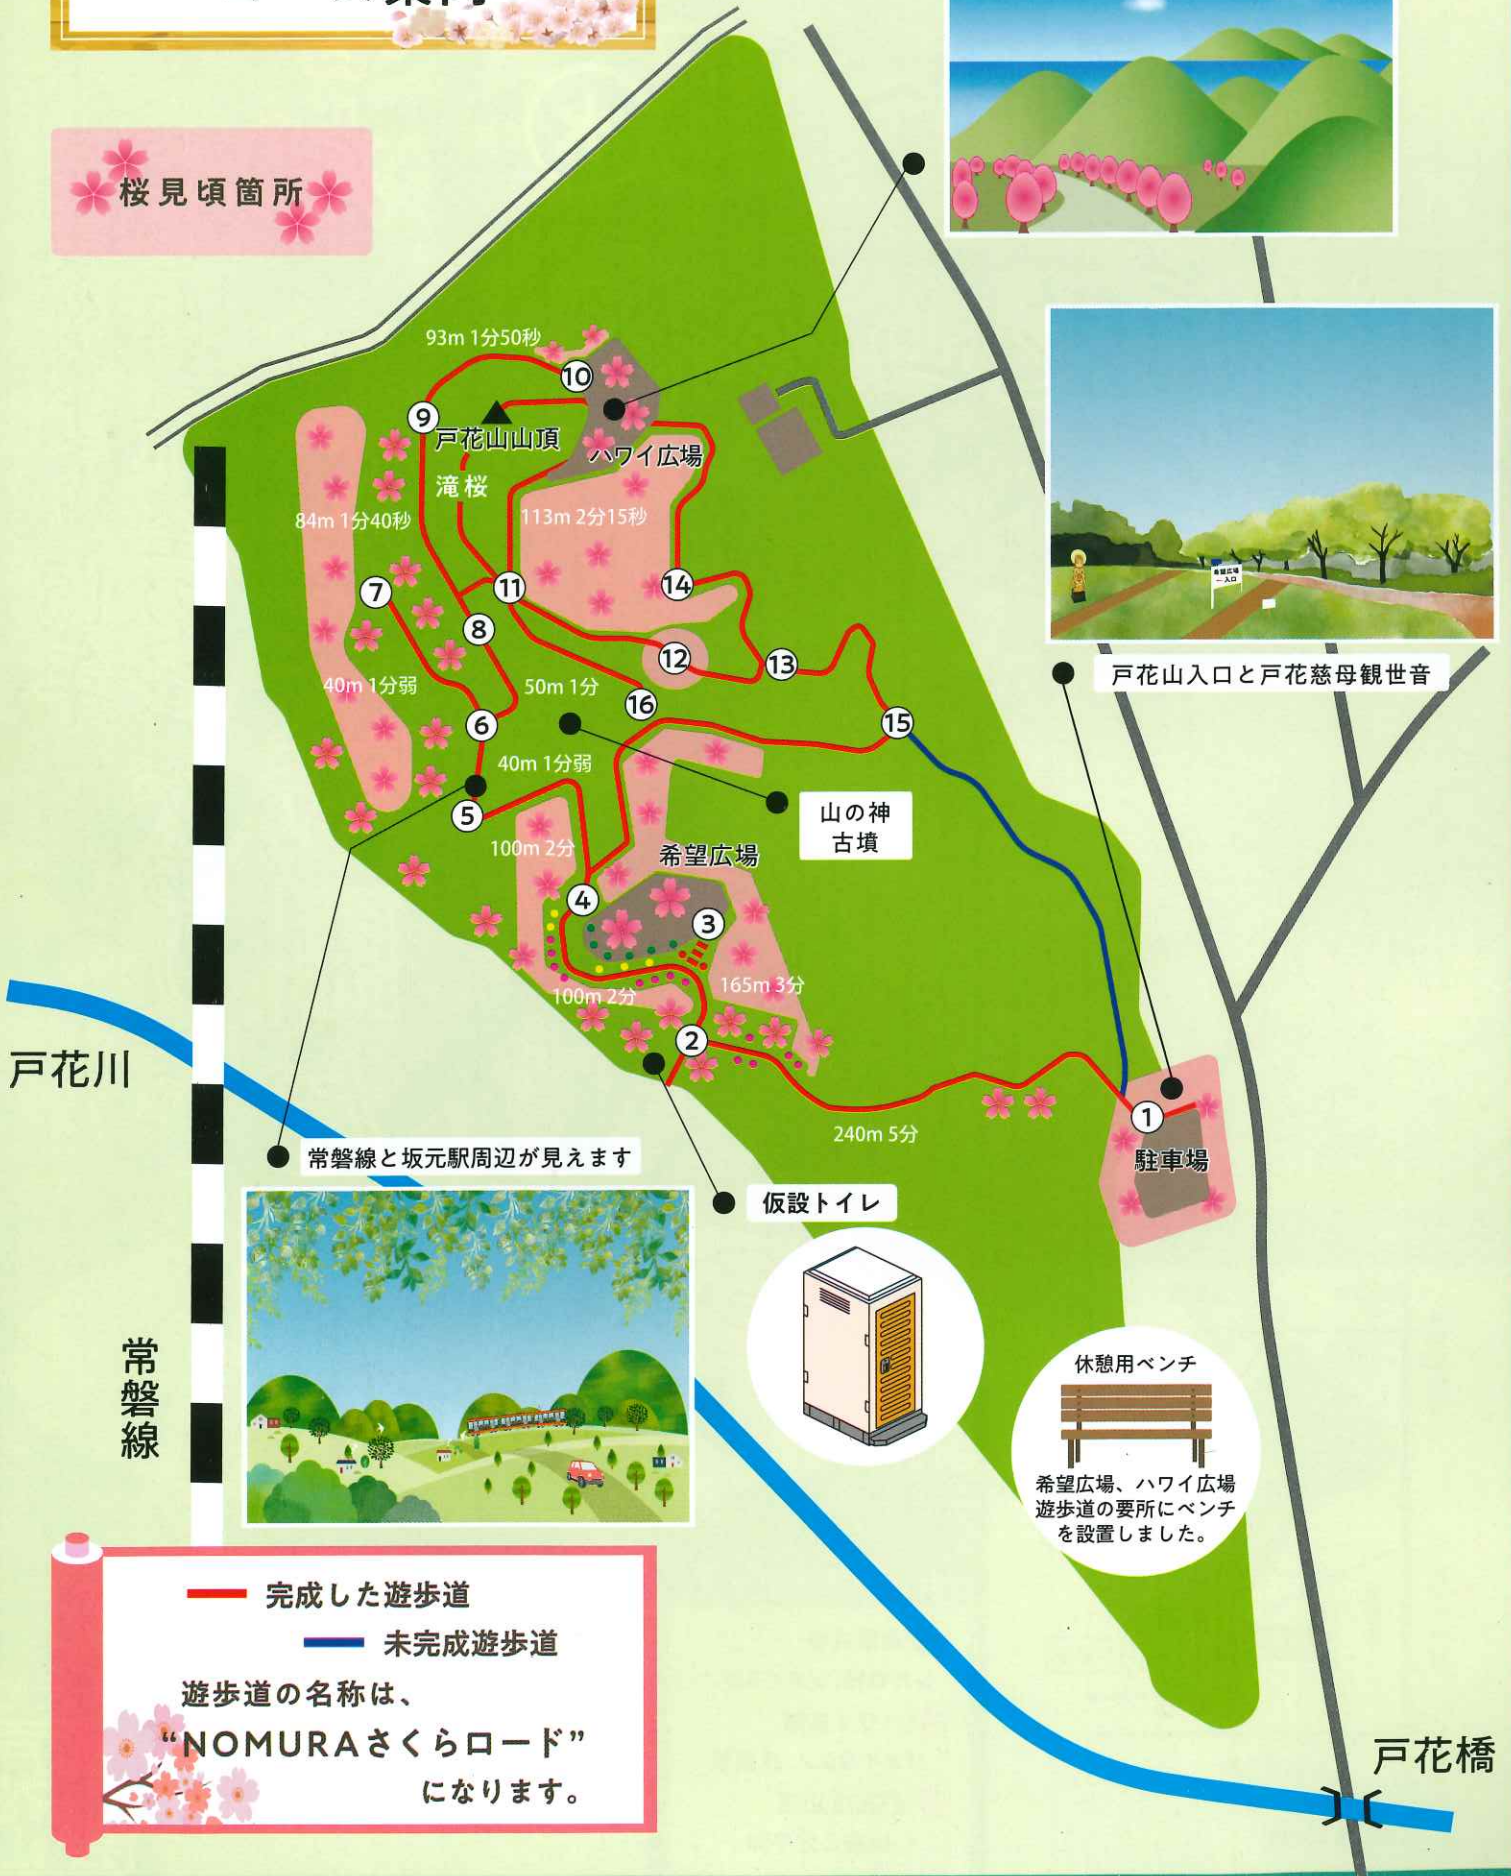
桜見頃箇所

93m 1分50秒

⑩

⑨

戸花山山頂

ハワイ広場

滝桜

84m 1分40秒

113m 2分15秒

⑦

⑪

⑭

⑧

⑫

⑬

40m 1分弱

50m 1分

⑯

⑮

⑥

40m 1分弱

⑤

山の神
古墳

100m 2分

希望広場

④

③

100m 2分

165m 3分

②

①

240m 5分

駐車場

戸花川

常磐線と坂元駅周辺が見えます

仮設トイレ

戸花山入口と戸花慈母観世音

休憩用ベンチ

希望広場、ハワイ広場
遊歩道の要所にベンチ
を設置しました。

常磐線

完成した遊歩道

未完成遊歩道

遊歩道の名称は、
“NOMURAさくらロード”
になります。

戸花橋